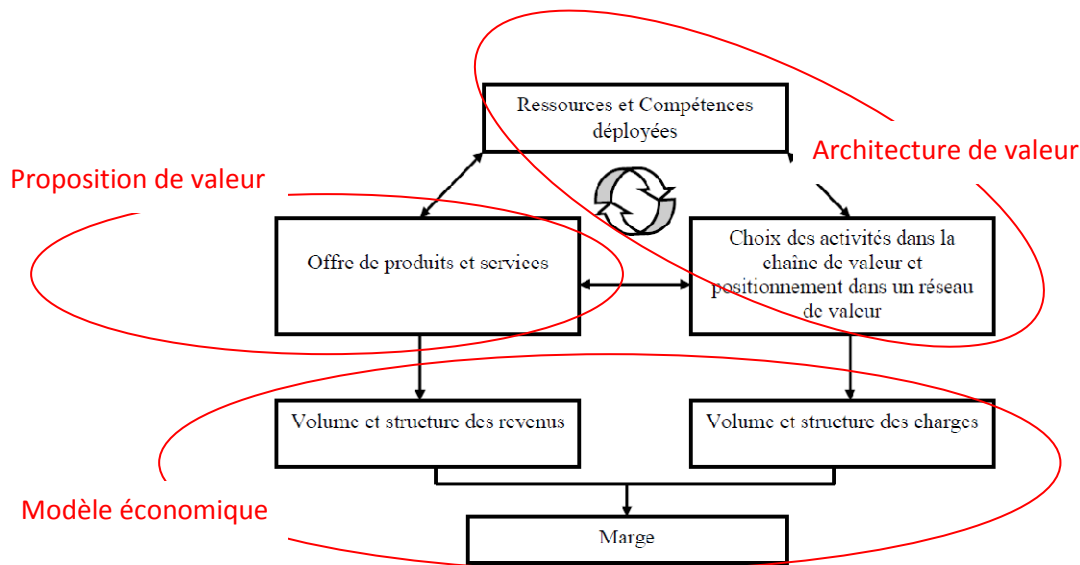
Ressources et Compétences déployées

Architecture de valeur

Proposition de valeur

Offre de produits et services

Choix des activités dans la chaîne de valeur et positionnement dans un réseau de valeur

Volume et structure des revenus

Volume et structure des charges

Modèle économique

Marge